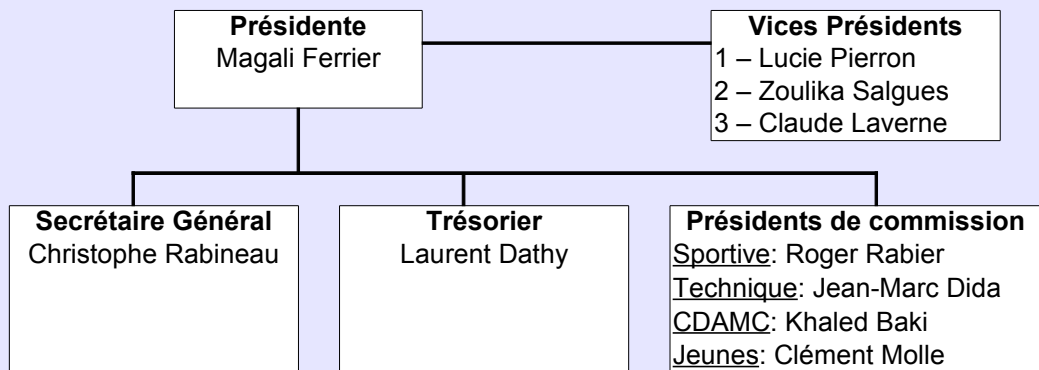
**Présidente**
Magali Ferrier

**Vices Présidents**
1 – Lucie Pierron
2 – Zoulika Salgues
3 – Claude Laverne

**Secrétaire Général**
Christophe Rabineau

**Trésorier**
Laurent Dathy

**Présidents de commission**
Sportive: Roger Rabier
Technique: Jean-Marc Dida
CDAMC: Khaled Baki
Jeunes: Clément Molle